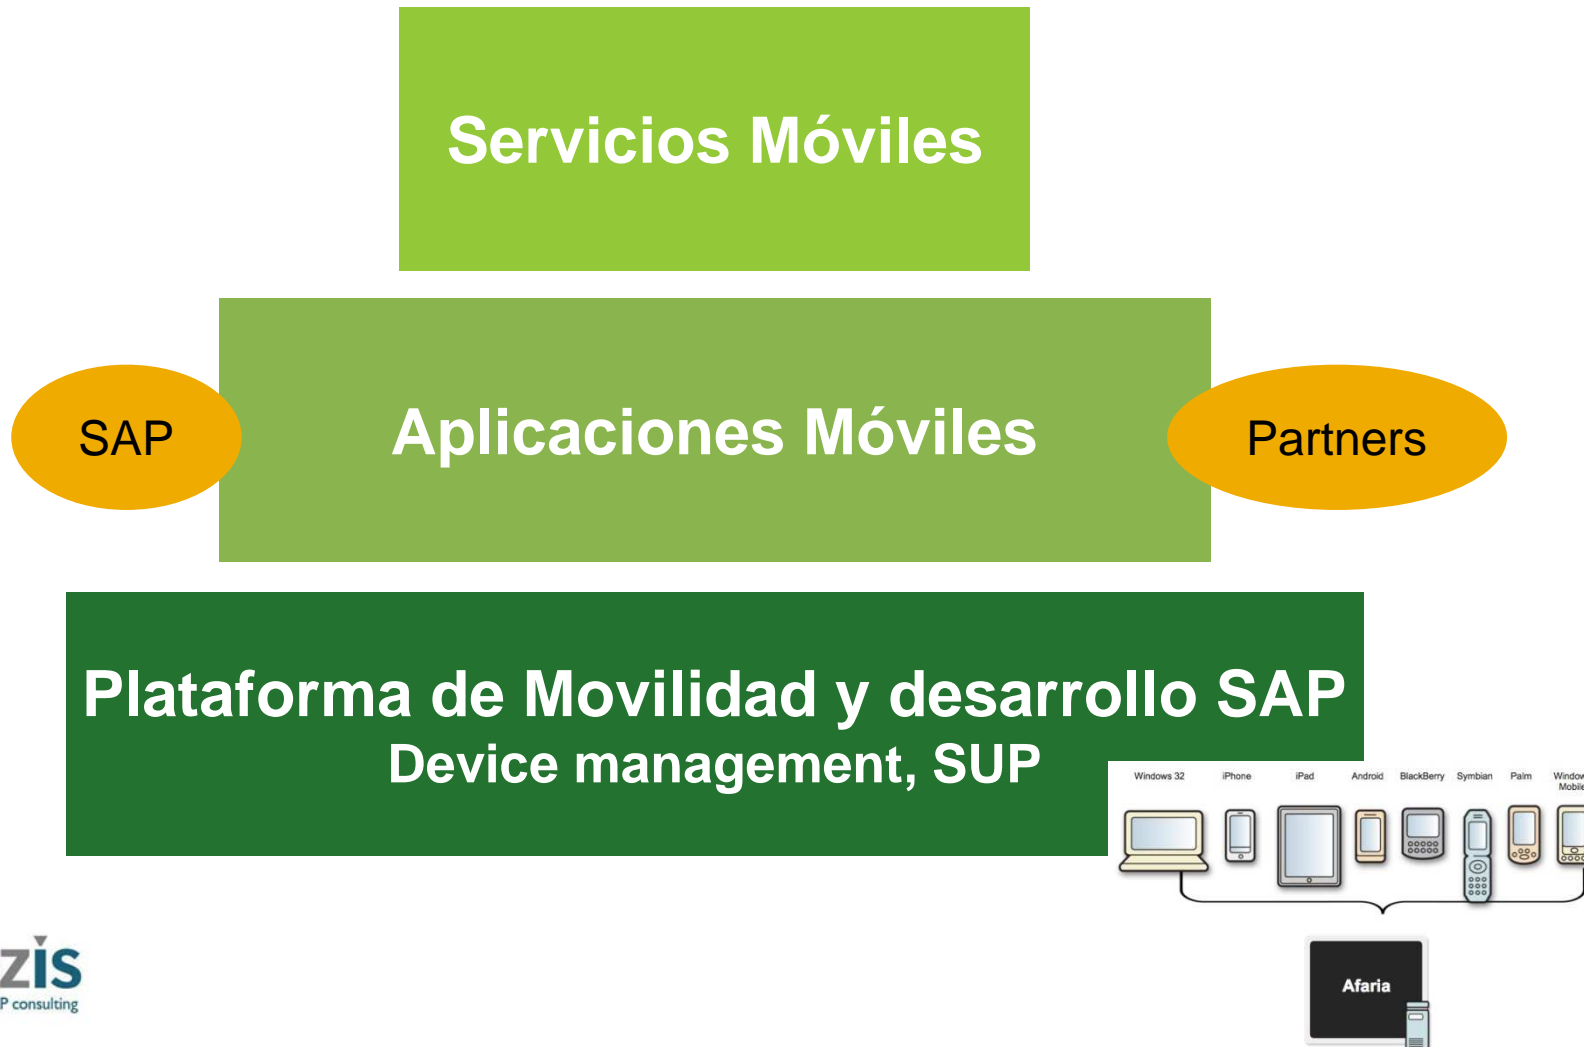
Servicios Móviles

SAP

Aplicaciones Móviles

Partners

Plataforma de Movilidad y desarrollo SAP
Device management, SUP

Windows 32 iPhone iPad Android BlackBerry Symbian Palm Window Mobile

Afaria

zis
P consulting